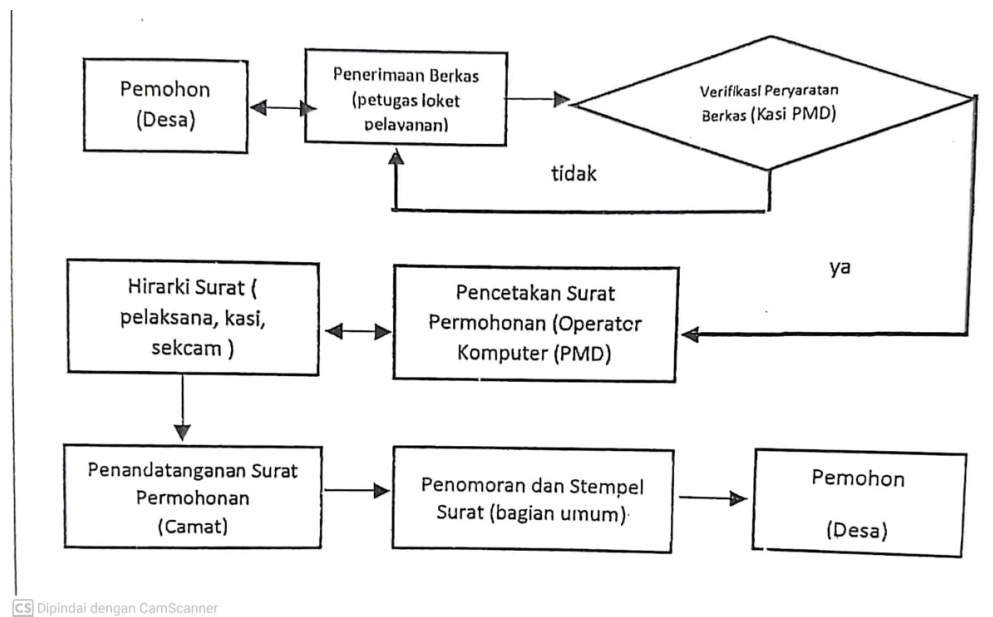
Pemohon (Desa)

Penerimaan Berkas (petugas loket pelayanan)

Verifikasi Peryaratan Berkas (Kasi PMD)

tidak

ya

Hirarki Surat ( pelaksana, kasi, sekcam )

Pencetakan Surat Permohonan (Operator Komputer (PMD)

Penandatanganan Surat Permohonan (Camat)

Penomoran dan Stempel Surat (bagian umum)

Pemohon (Desa)

CS Dipindai dengan CamScanner